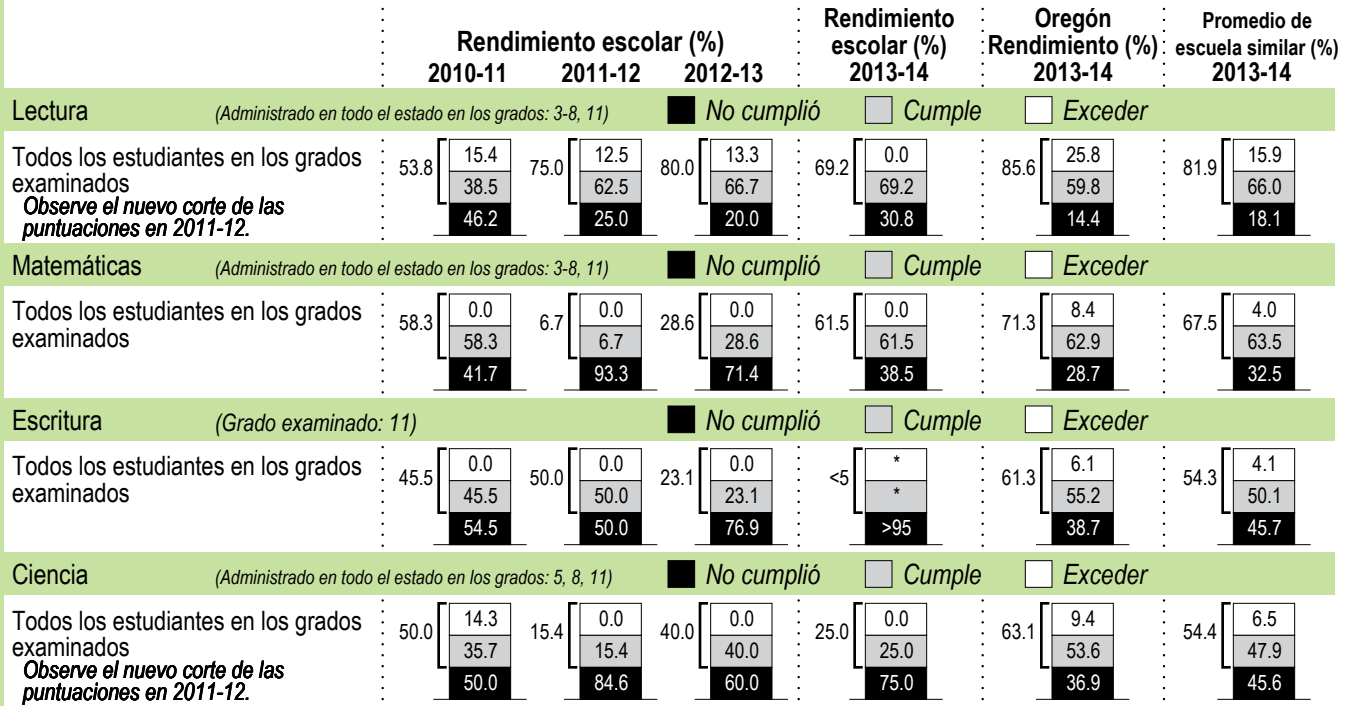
| | Rendimiento escolar (%) 2010-11 | 2011-12 | 2012-13 | Rendimiento escolar (%) 2013-14 | Oregón Rendimiento (%) 2013-14 | Promedio de escuela similar (%) 2013-14 |
|---|---|---|---|---|---|---|
| **Lectura** *(Administrado en todo el estado en los grados: 3-8, 11)* No cumplió / Cumple / Exceder | | | | | | |
| Todos los estudiantes en los grados examinados *Observe el nuevo corte de las puntuaciones en 2011-12.* | 53.8: 15.4 / 38.5 / 46.2 | 75.0: 12.5 / 62.5 / 25.0 | 80.0: 13.3 / 66.7 / 20.0 | 69.2: 0.0 / 69.2 / 30.8 | 85.6: 25.8 / 59.8 / 14.4 | 81.9: 15.9 / 66.0 / 18.1 |
| **Matemáticas** *(Administrado en todo el estado en los grados: 3-8, 11)* No cumplió / Cumple / Exceder | | | | | | |
| Todos los estudiantes en los grados examinados | 58.3: 0.0 / 58.3 / 41.7 | 6.7: 0.0 / 6.7 / 93.3 | 28.6: 0.0 / 28.6 / 71.4 | 61.5: 0.0 / 61.5 / 38.5 | 71.3: 8.4 / 62.9 / 28.7 | 67.5: 4.0 / 63.5 / 32.5 |
| **Escritura** *(Grado examinado: 11)* No cumplió / Cumple / Exceder | | | | | | |
| Todos los estudiantes en los grados examinados | 45.5: 0.0 / 45.5 / 54.5 | 50.0: 0.0 / 50.0 / 50.0 | 23.1: 0.0 / 23.1 / 76.9 | <5: * / * / >95 | 61.3: 6.1 / 55.2 / 38.7 | 54.3: 4.1 / 50.1 / 45.7 |
| **Ciencia** *(Administrado en todo el estado en los grados: 5, 8, 11)* No cumplió / Cumple / Exceder | | | | | | |
| Todos los estudiantes en los grados examinados *Observe el nuevo corte de las puntuaciones en 2011-12.* | 50.0: 14.3 / 35.7 / 50.0 | 15.4: 0.0 / 15.4 / 84.6 | 40.0: 0.0 / 40.0 / 60.0 | 25.0: 0.0 / 25.0 / 75.0 | 63.1: 9.4 / 53.6 / 36.9 | 54.4: 6.5 / 47.9 / 45.6 |